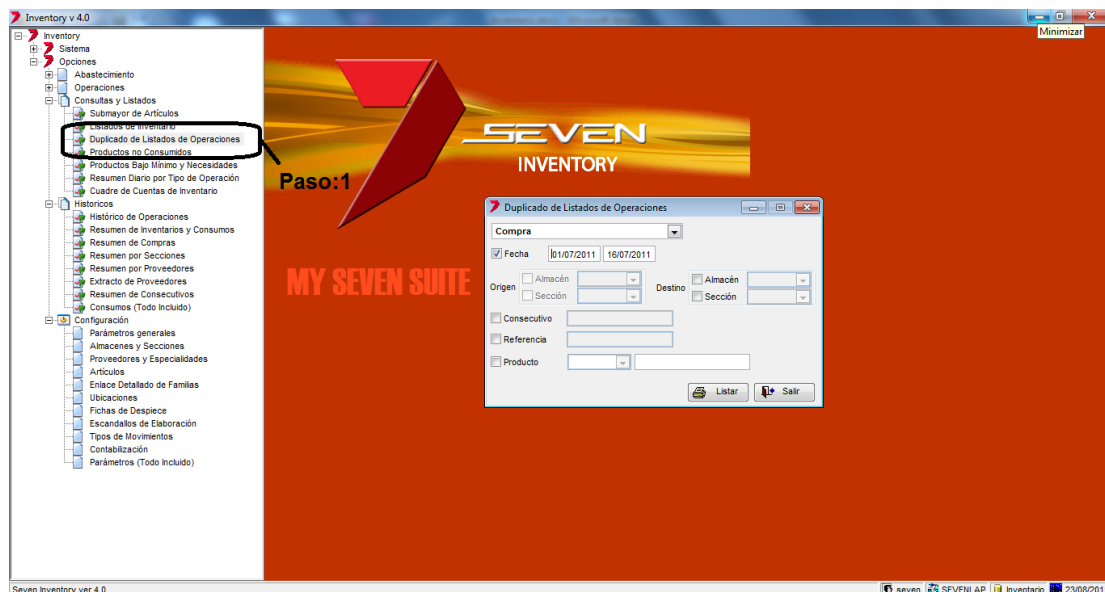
Inventory v 4.0

Minimizar

Inventory
Sistema
Opciones
Abastecimiento
Operaciones
Consultas y Listados
Submayor de Artículos
Listados de Inventario
Duplicado de Listados de Operaciones
Productos no Consumidos
Productos Bajo Mínimo y Necesidades
Resumen Diario por Tipo de Operación
Cuadre de Cuentas de Inventario
Historicos
Histórico de Operaciones
Resumen de Inventarios y Consumos
Resumen de Compras
Resumen por Secciones
Resumen por Proveedores
Extracto de Proveedores
Resumen de Consecutivos
Consumos (Todo Incluido)
Configuración
Parámetros generales
Almacenes y Secciones
Proveedores y Especialidades
Artículos
Enlace Detallado de Familias
Ubicaciones
Fichas de Despiece
Escandallos de Elaboración
Tipos de Movimientos
Contabilización
Parámetros (Todo Incluido)

Paso:1

SEVEN
INVENTORY

MY SEVEN SUITE

Duplicado de Listados de Operaciones
Compra
Fecha 01/07/2011 16/07/2011
Origen
Almacén
Sección
Destino
Almacén
Sección
Consecutivo
Referencia
Producto
Listar
Salir

Seven Inventory ver 4.0
seven SEVENLAP Inventario 23/08/201